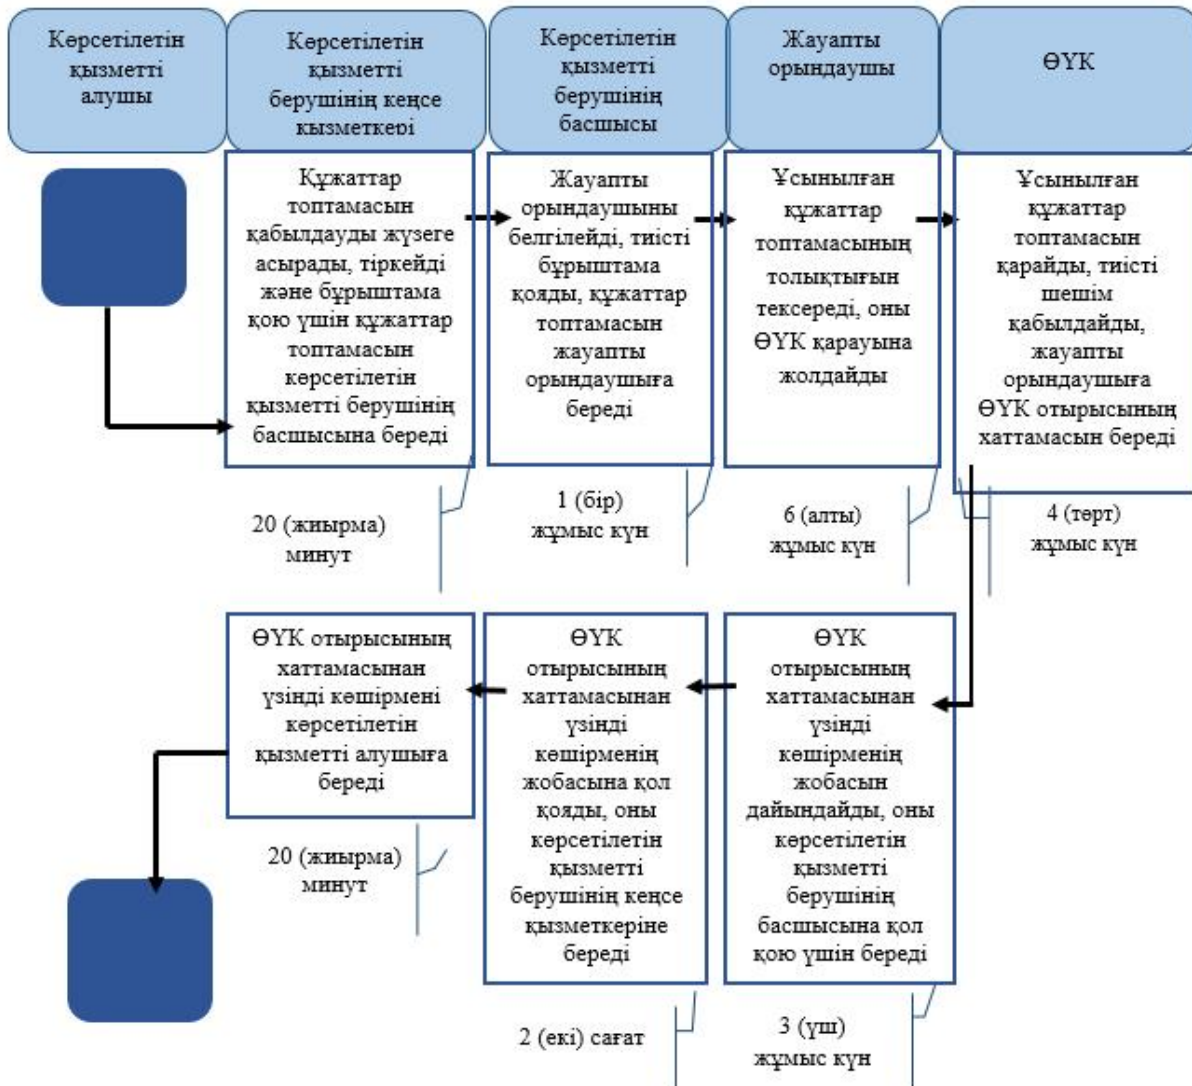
Көрсетілетін қызметті алушы

Көрсетілетін қызметті берушінің кеңсе қызметкері

Көрсетілетін қызметті берушінің басшысы

Жауапты орындаушы

ӨҮК

Құжаттар топтамасын қабылдауды жүзеге асырады, тіркейді және бұрыштама қою үшін құжаттар топтамасын көрсетілетін қызметті берушінің басшысына береді

Жауапты орындаушыны белгілейді, тиісті бұрыштама қояды, құжаттар топтамасын жауапты орындаушыға береді

Ұсынылған құжаттар топтамасының толықтығын тексереді, оны ӨҮК қарауына жолдайды

Ұсынылған құжаттар топтамасын қарайды, тиісті шешім қабылдайды, жауапты орындаушыға ӨҮК отырысының хаттамасын береді

20 (жиырма) минут

1 (бір) жұмыс күн

6 (алты) жұмыс күн

4 (төрт) жұмыс күн

ӨҮК отырысының хаттамасынан үзінді көшірмені көрсетілетін қызметті алушыға береді

ӨҮК отырысының хаттамасынан үзінді көшірменің жобасына қол қояды, оны көрсетілетін қызметті берушінің кеңсе қызметкеріне береді

ӨҮК отырысының хаттамасынан үзінді көшірменің жобасын дайындайды, оны көрсетілетін қызметті берушінің басшысына қол қою үшін береді

20 (жиырма) минут

2 (екі) сағат

3 (үш) жұмыс күн